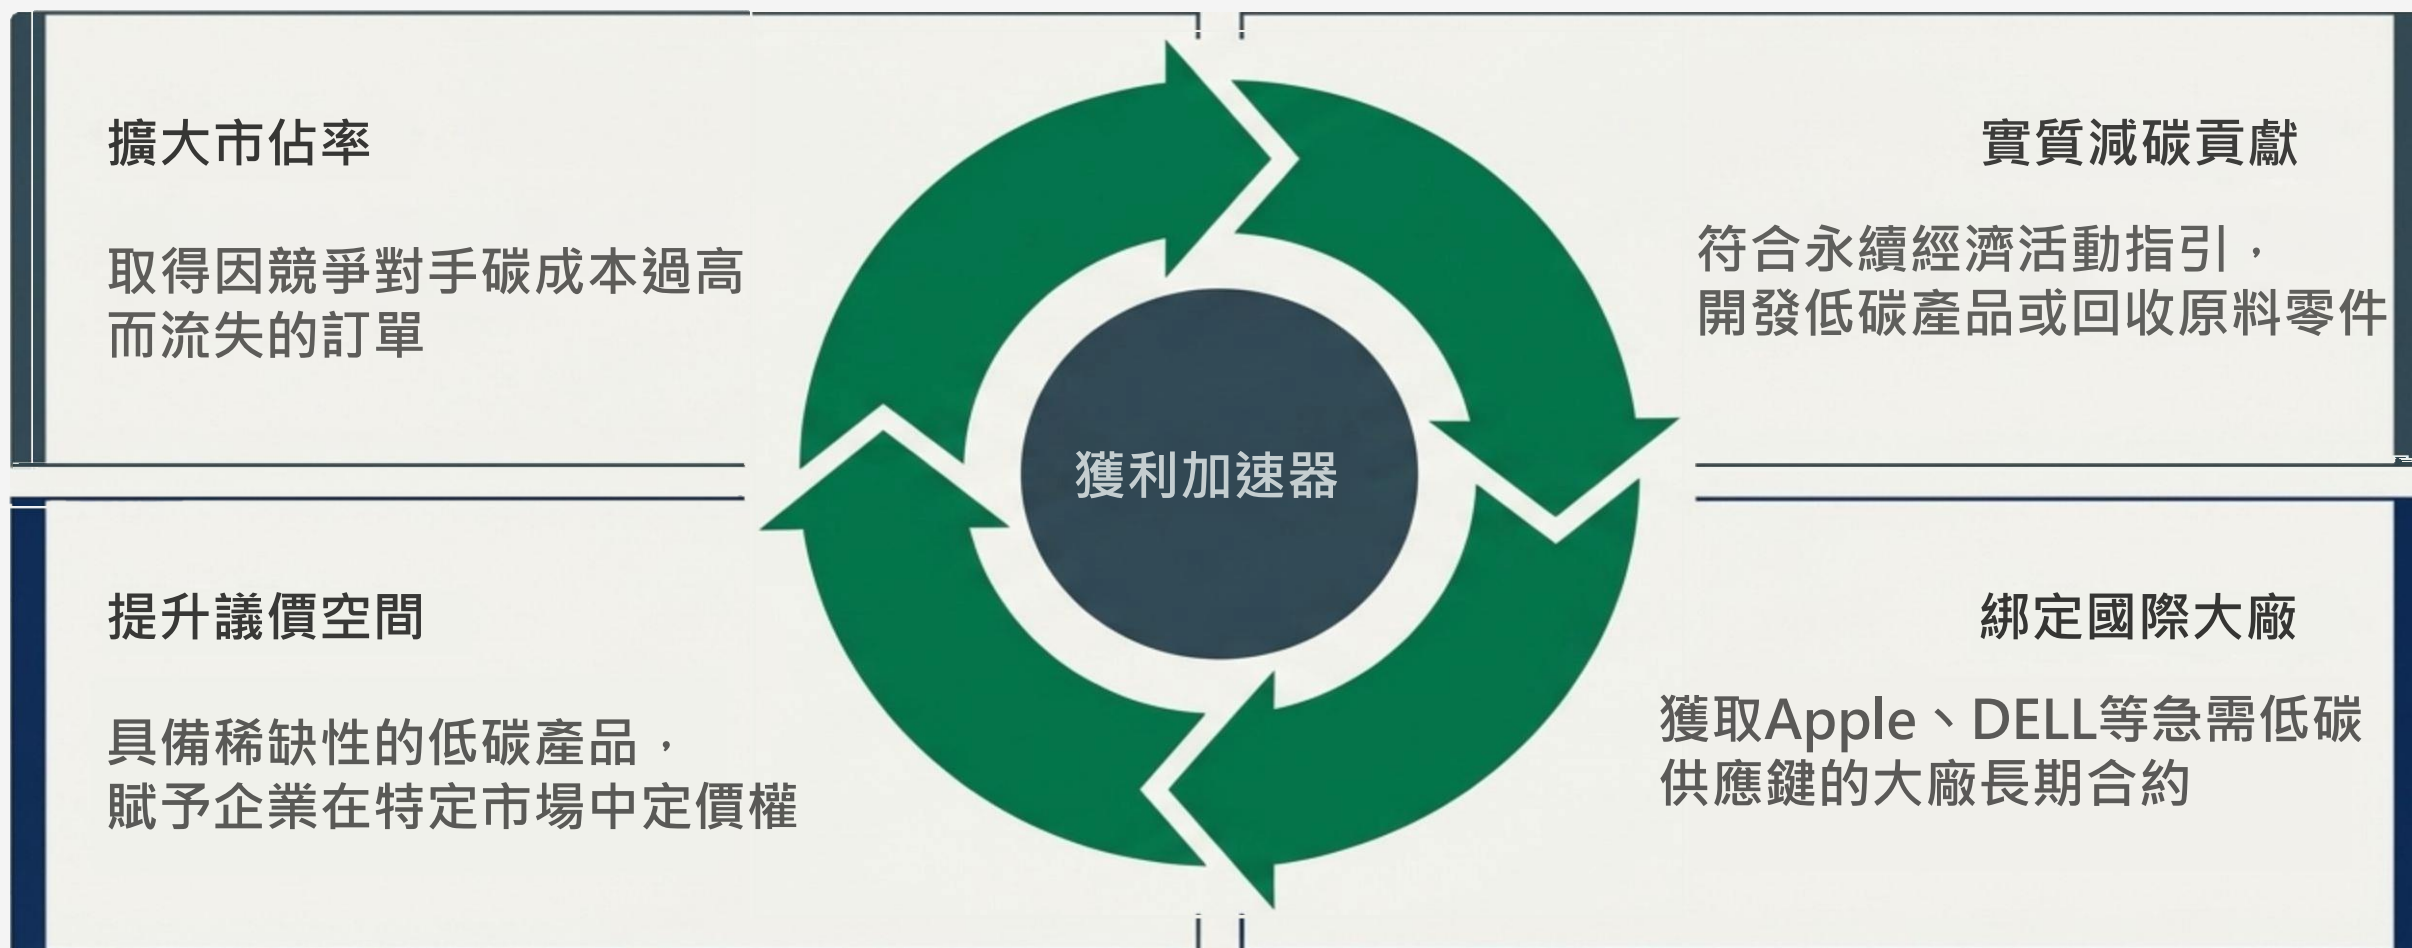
擴大市佔率

取得因競爭對手碳成本過高而流失的訂單

實質減碳貢獻

符合永續經濟活動指引，開發低碳產品或回收原料零件

獲利加速器

提升議價空間

具備稀缺性的低碳產品，賦予企業在特定市場中定價權

綁定國際大廠

獲取Apple、DELL等急需低碳供應鏈的大廠長期合約